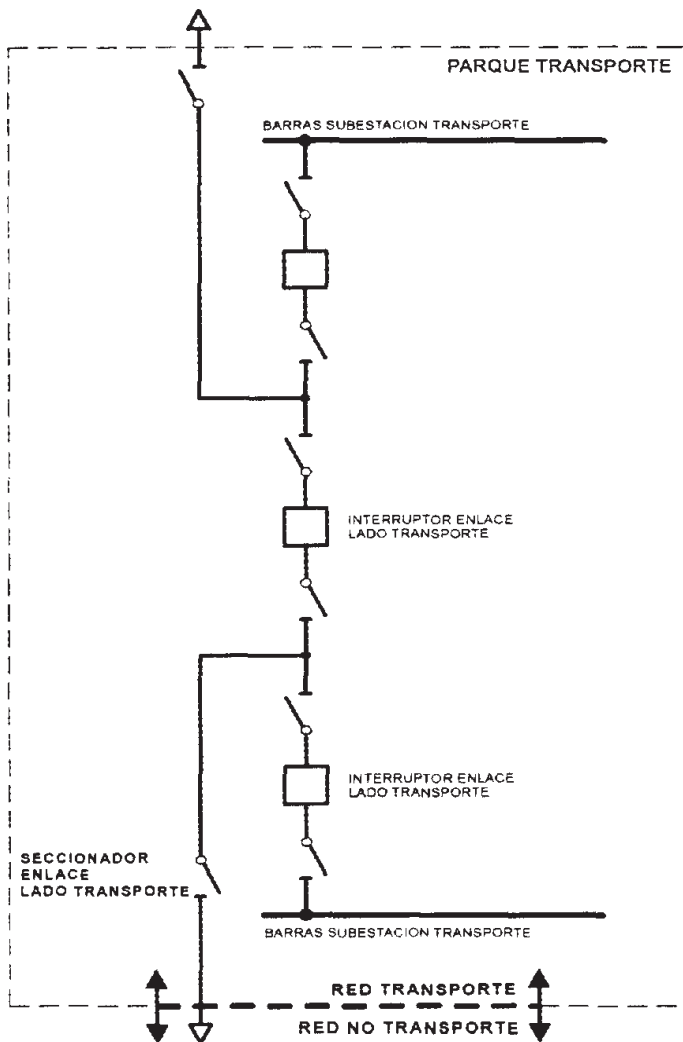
PARQUE TRANSPORTE

BARRAS SUBESTACION TRANSPORTE

INTERRUPTOR ENLACE
LADO TRANSPORTE

INTERRUPTOR ENLACE
LADO TRANSPORTE

SECCIONADOR
ENLACE
LADO TRANSPORTE

BARRAS SUBESTACION TRANSPORTE

RED TRANSPORTE

RED NO TRANSPORTE